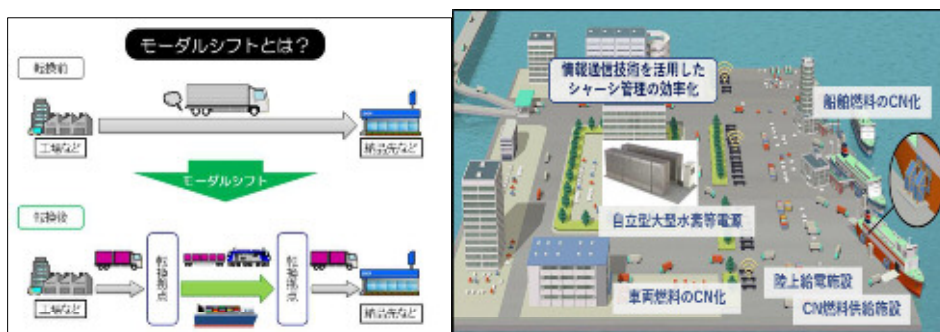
モーダルシフトとは？

転換前

工場など

納品先など

モーダルシフト

転換後

工場など

転換拠点

転換拠点

納品先など

情報通信技術を活用したシャーシ管理の効率化

船舶燃料のCN化

自立型大型水素等電源

車両燃料のCN化

陸上給電施設

CN燃料供給施設